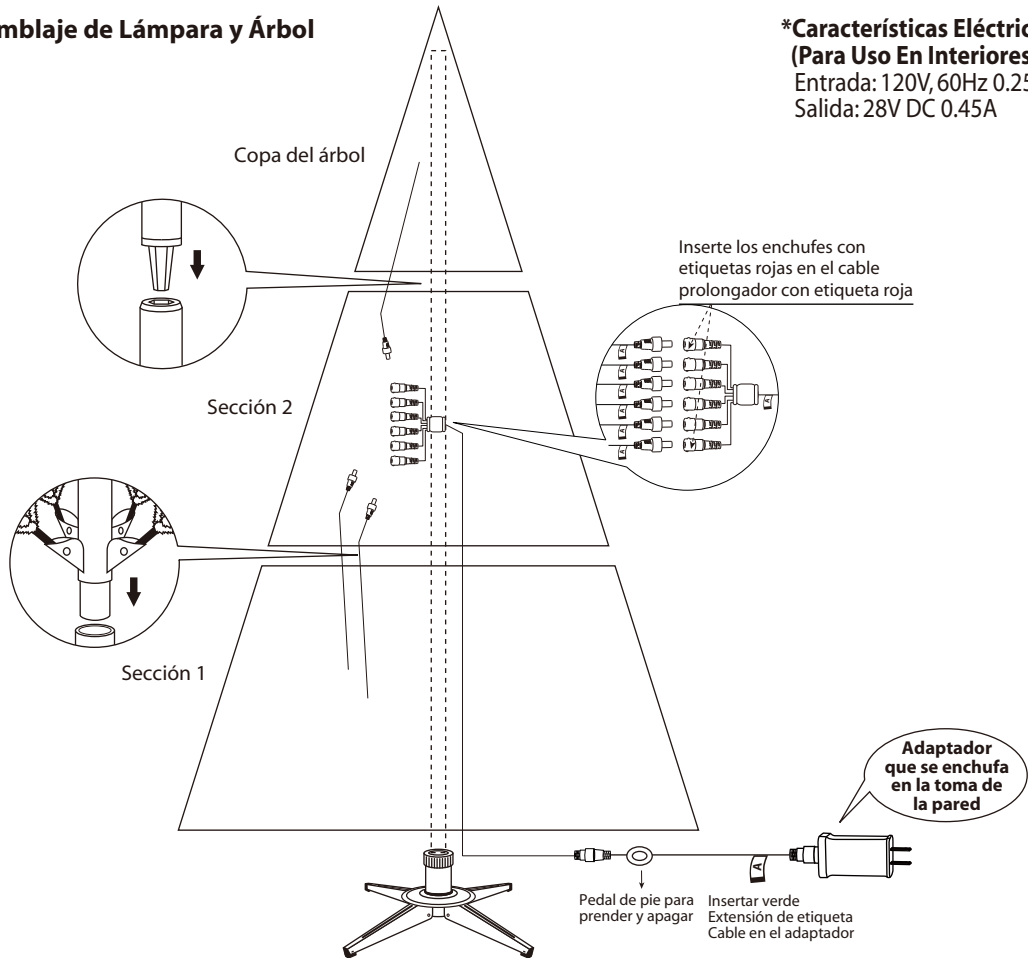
mblaje de Lámpara y Árbol

*Características Eléctric
(Para Uso En Interiores
Entrada: 120V, 60Hz 0.25
Salida: 28V DC 0.45A

Copa del árbol

Inserte los enchufes con etiquetas rojas en el cable prolongador con etiqueta roja

Sección 2

Sección 1

Adaptador que se enchufa en la toma de la pared

Pedal de pie para prender y apagar

Insertar verde Extensión de etiqueta Cable en el adaptador